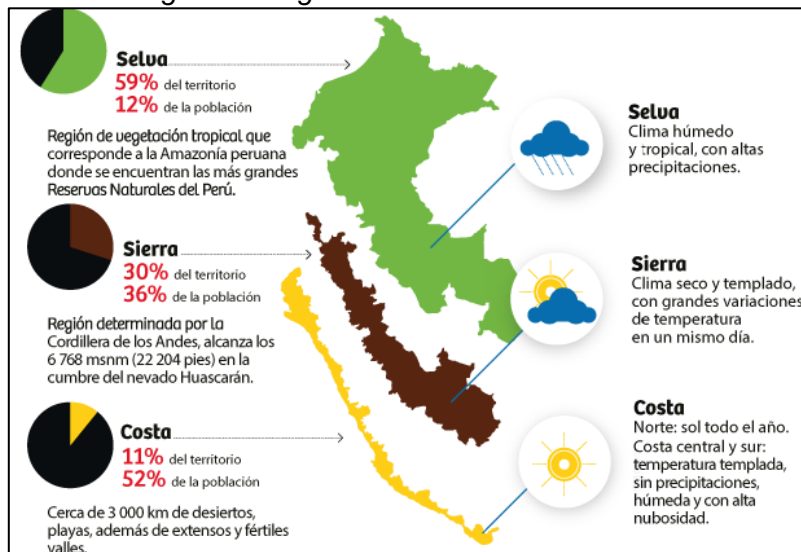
Selva
59% del territorio
12% de la población

Región de vegetación tropical que corresponde a la Amazonía peruana donde se encuentran las más grandes Reservas Naturales del Perú.

Sierra
30% del territorio
36% de la población

Región determinada por la Cordillera de los Andes, alcanza los 6 768 msnm (22 204 pies) en la cumbre del nevado Huascarán.

Costa
11% del territorio
52% de la población

Cerca de 3 000 km de desiertos, playas, además de extensos y fértiles valles.

Selva
Clima húmedo y tropical, con altas precipitaciones.

Sierra
Clima seco y templado, con grandes variaciones de temperatura en un mismo día.

Costa
Norte: sol todo el año.
Costa central y sur: temperatura templada, sin precipitaciones, húmeda y con alta nubosidad.